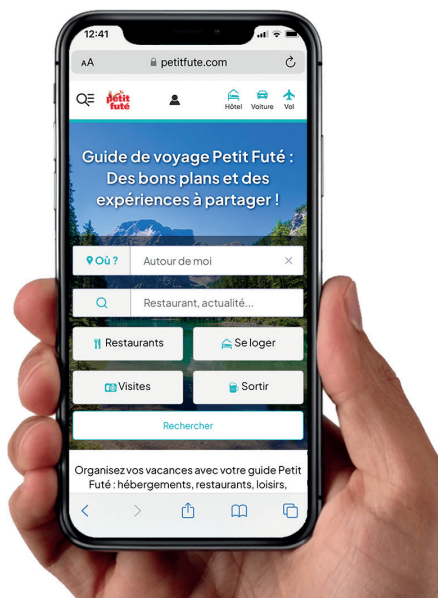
12:41

AA petitfute.com

Petit futé

Hôtel Voiture Vol

Guide de voyage Petit Futé : Des bons plans et des expériences à partager !

Où ? Autour de moi ×

Restaurant, actualité...

Restaurants

Se loger

Visites

Sortir

Rechercher

Organisez vos vacances avec votre guide Petit Futé : hébergements, restaurants, loisirs,